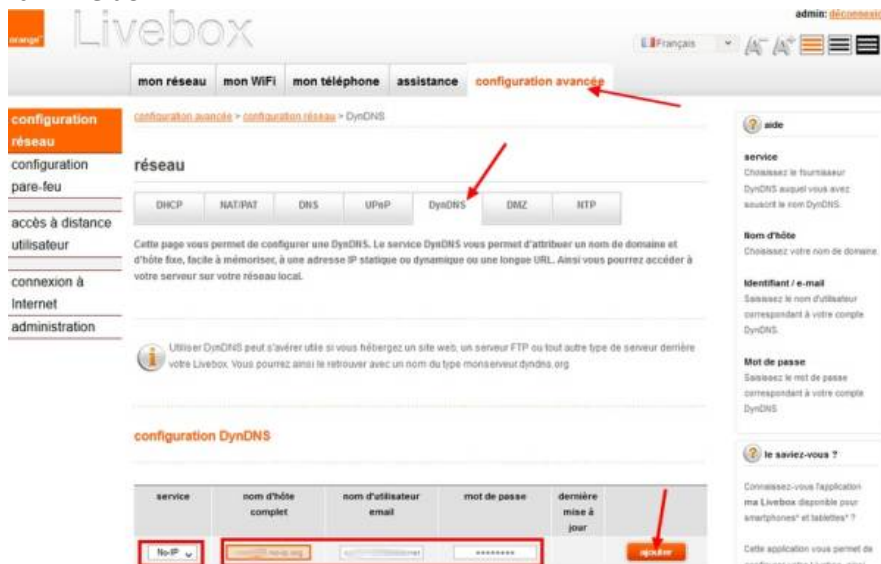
orange

Livebox

admin: déconnexio

Français

mon réseau | mon WiFi | mon téléphone | assistance | configuration avancée

configuration réseau
configuration pare-feu
accès à distance utilisateur
connexion à Internet
administration

configuration avancée > configuration réseau > DynDNS

réseau

DHCP | NAT/PAT | DNS | UPnP | DynDNS | DMZ | NTP

Cette page vous permet de configurer une DynDNS. Le service DynDNS vous permet d'attribuer un nom de domaine et d'hôte fixe, facile à mémoriser, à une adresse IP statique ou dynamique ou une longue URL. Ainsi vous pourrez accéder à votre serveur sur votre réseau local.

Utiliser DynDNS peut s'avérer utile si vous hébergez un site web, un serveur FTP ou tout autre type de serveur derrière votre Livebox. Vous pourrez ainsi le retrouver avec un nom du type monserveur.dyndns.org

configuration DynDNS

| service | nom d'hôte complet | nom d'utilisateur email | mot de passe | dernière mise à jour | |
|---|---|---|---|---|---|
| No-IP | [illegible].no-ip.org | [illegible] | •••••••• | | ajouter |

aide

service
Choisissez le fournisseur DynDNS auquel vous avez souscrit le nom DynDNS.

Nom d'hôte
Choisissez votre nom de domaine.

Identifiant / e-mail
Saisissez le nom d'utilisateur correspondant à votre compte DynDNS.

Mot de passe
Saisissez le mot de passe correspondant à votre compte DynDNS.

le saviez-vous ?

Connaissez-vous l'application ma Livebox disponible pour smartphones* et tablettes* ?

Cette application vous permet de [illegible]